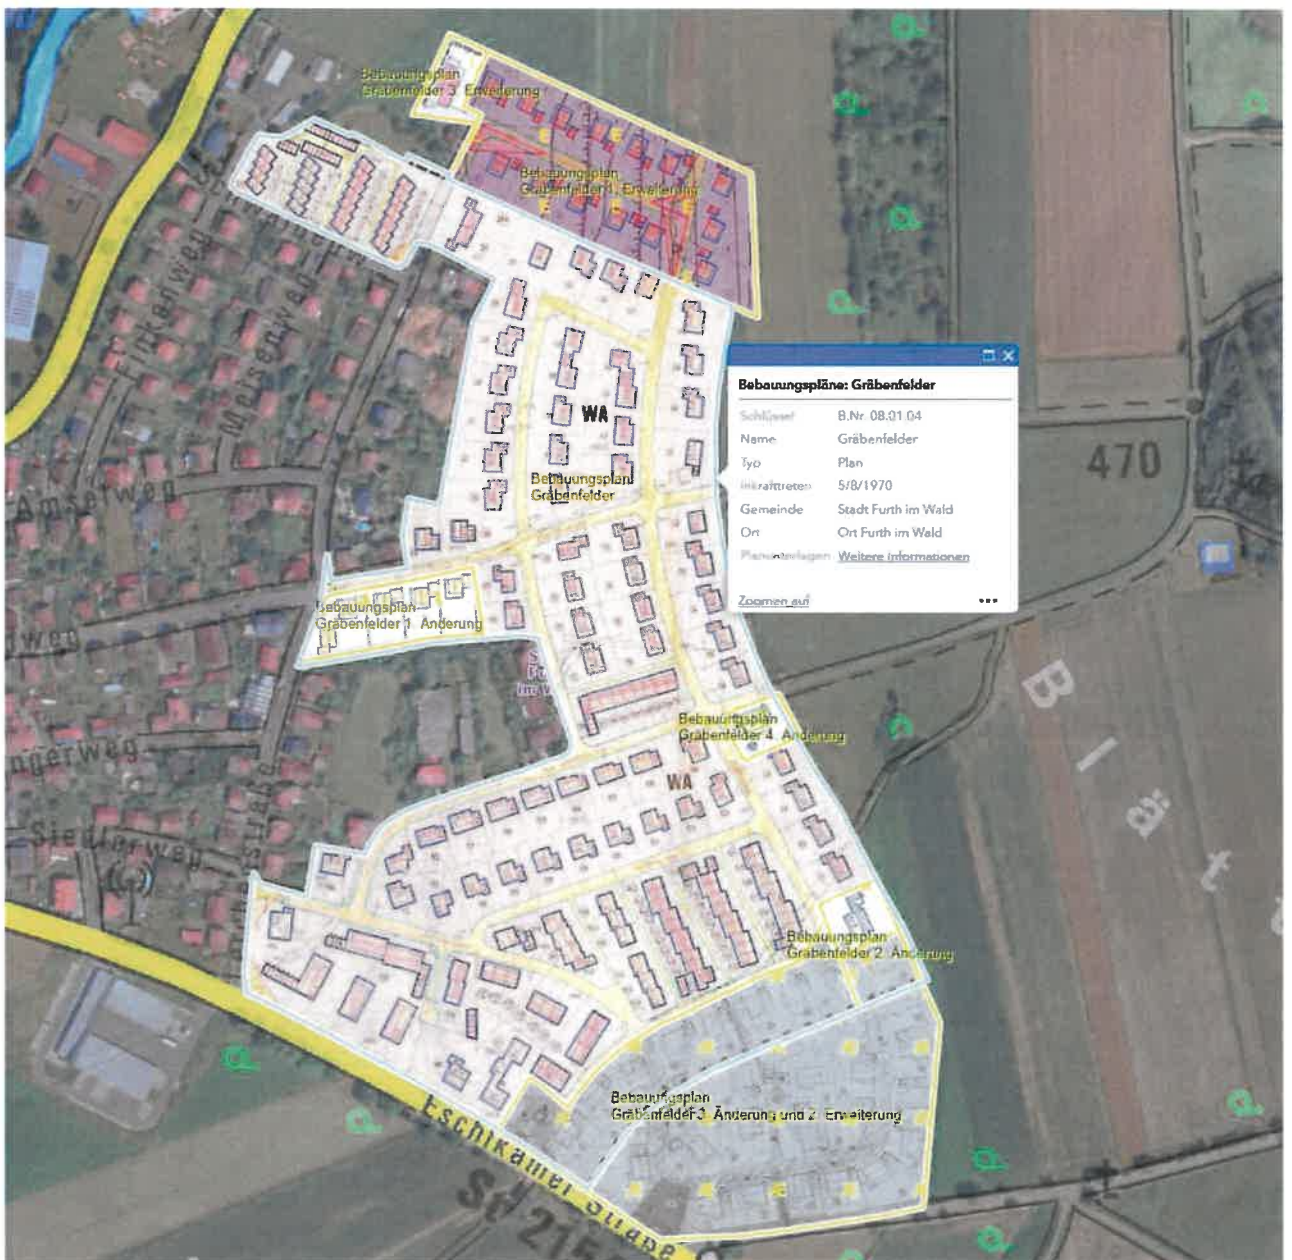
Bebauungsplan Gräbenfelder 3. Erweiterung

Bebauungsplan Gräbenfelder 1. Erweiterung

Finkenweg

Meisenweg

Amselweg

WA

Bebauungsplan Gräbenfelder

Bebauungspläne: Gräbenfelder

| Schlüssel | B.Nr. 08.01.04 |
|---|---|
| Name | Gräbenfelder |
| Typ | Plan |
| Inkrafttreten | 5/8/1970 |
| Gemeinde | Stadt Furth im Wald |
| Ort | Ort Furth im Wald |
| Planunterlagen | Weitere Informationen |

Zoomen auf

•••

470

Bebauungsplan Gräbenfelder 1. Änderung

weg

Bebauungsplan Gräbenfelder 4. Änderung

WA

ngerweg

Siedlerweg

Straße

Bebauungsplan Gräbenfelder 2. Änderung

Bebauungsplan Gräbenfelder 3. Änderung und 2. Erweiterung

Eschlkamer Straße

St 215

B

a

t